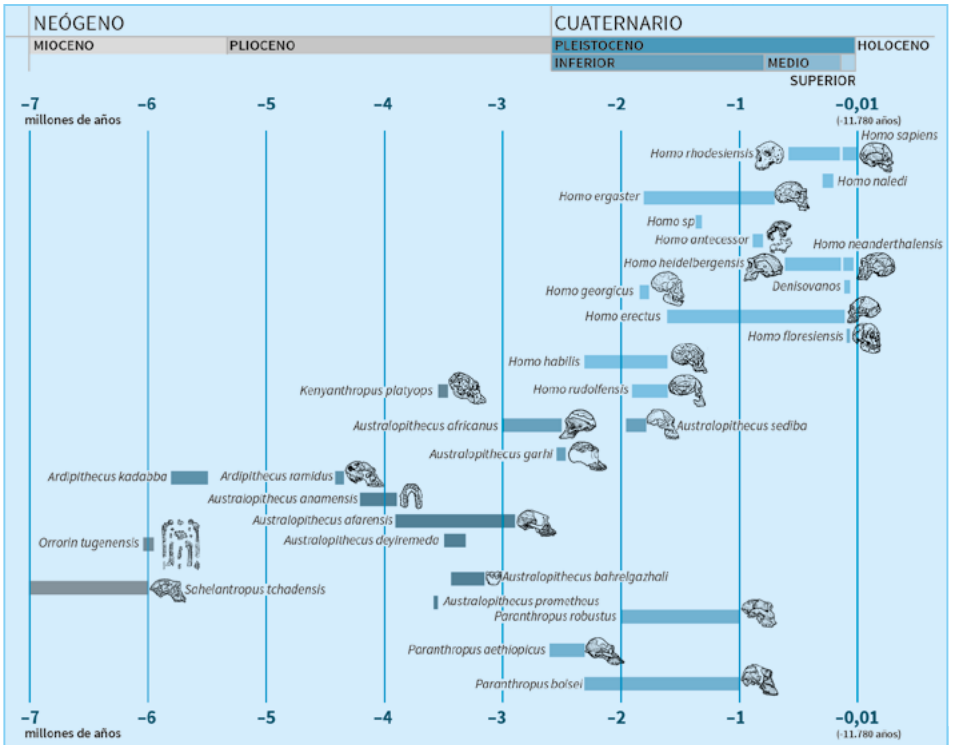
NEÓGENO

CUATERNARIO

MIOCENO

PLIOCENO

PLEISTOCENO

HOLOCENO

INFERIOR

MEDIO

SUPERIOR

–7

–6

–5

–4

–3

–2

–1

–0,01

millones de años

(-11.780 años)

Homo sapiens

Homo rhodesiensis

Homo naledi

Homo ergaster

Homo sp

Homo antecessor

Homo neanderthalensis

Homo heidelbergensis

Denisovanos

Homo georgicus

Homo erectus

Homo floresiensis

Homo habilis

Kenyanthropus platyops

Homo rudolfensis

Australopithecus africanus

Australopithecus sediba

Australopithecus garhi

Ardipithecus kadabba

Ardipithecus ramidus

Australopithecus anamensis

Australopithecus afarensis

Orrorin tugenensis

Australopithecus deyiremeda

Sahelanthropus tchadensis

Australopithecus bahrelgazhali

Australopithecus prometheus

Paranthropus robustus

Paranthropus aethiopicus

Paranthropus boisei

–7

–6

–5

–4

–3

–2

–1

–0,01

millones de años

(-11.780 años)